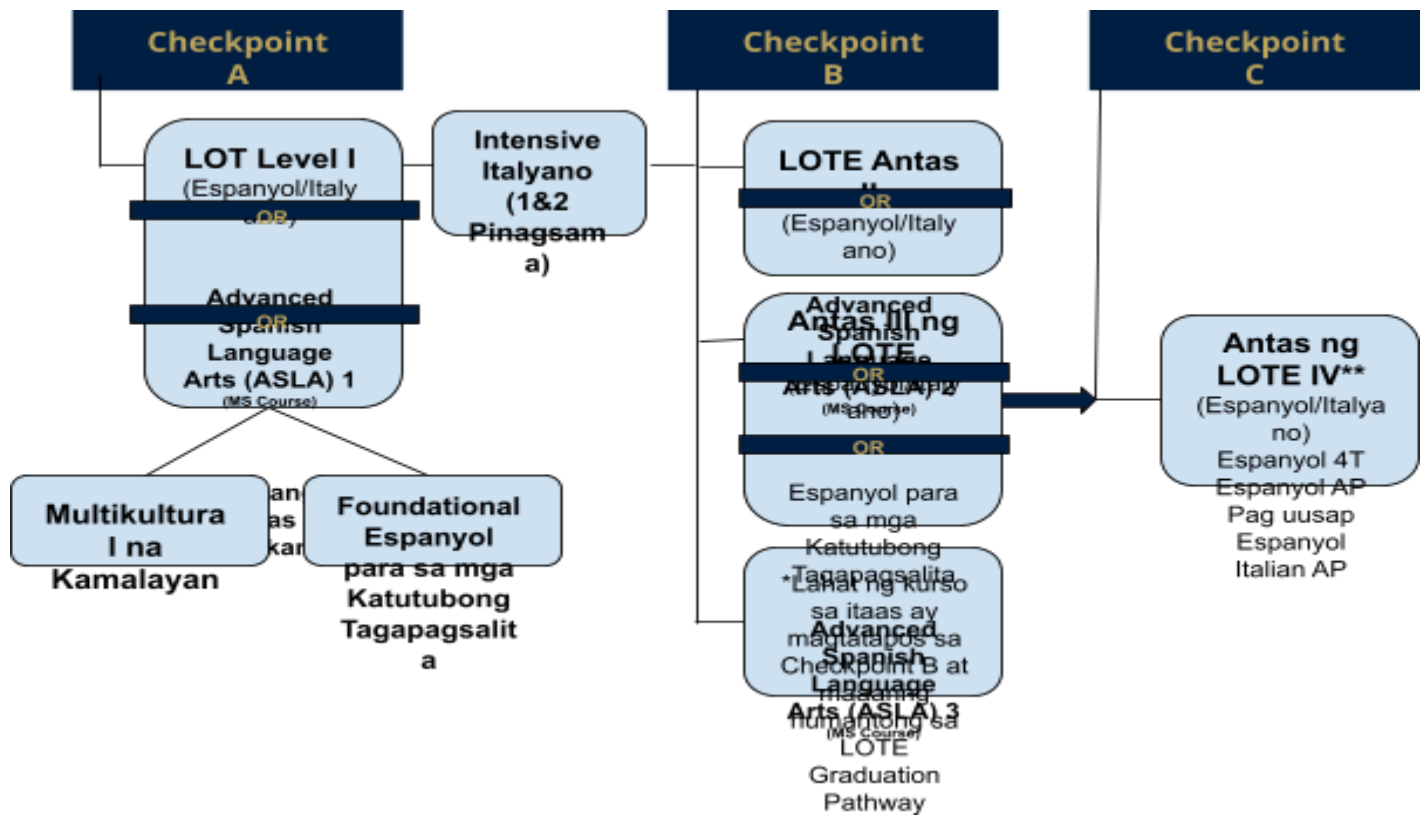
Checkpoint A

Checkpoint B

Checkpoint C

LOT Level I
(Espanyol/Italy
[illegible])
OR
Advanced Spanish Language Arts (ASLA) 1
(MS Course)
OR

Intensive Italyano (1&2 Pinagsama)

LOTE Antas II
OR
(Espanyol/Italyano)

Advanced Spanish Language Arts (ASLA) 2
(MS Course)
Antas III ng LOTE
(Espanyol/Italyano)
OR
OR
Espanyol para sa mga Katutubong Tagapagsalita

Advanced Spanish Language Arts (ASLA) 3
(MS Course)
*Lahat ng kurso sa itaas ay magtatapos sa Checkpoint B at maaaring humantong sa LOTE Graduation Pathway

Antas ng LOTE IV**
(Espanyol/Italyano)
Espanyol 4T
Espanyol AP
Pag uusap Espanyol
Italian AP

Multikultural na Kamalayan
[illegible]

Foundational Espanyol para sa mga Katutubong Tagapagsalita